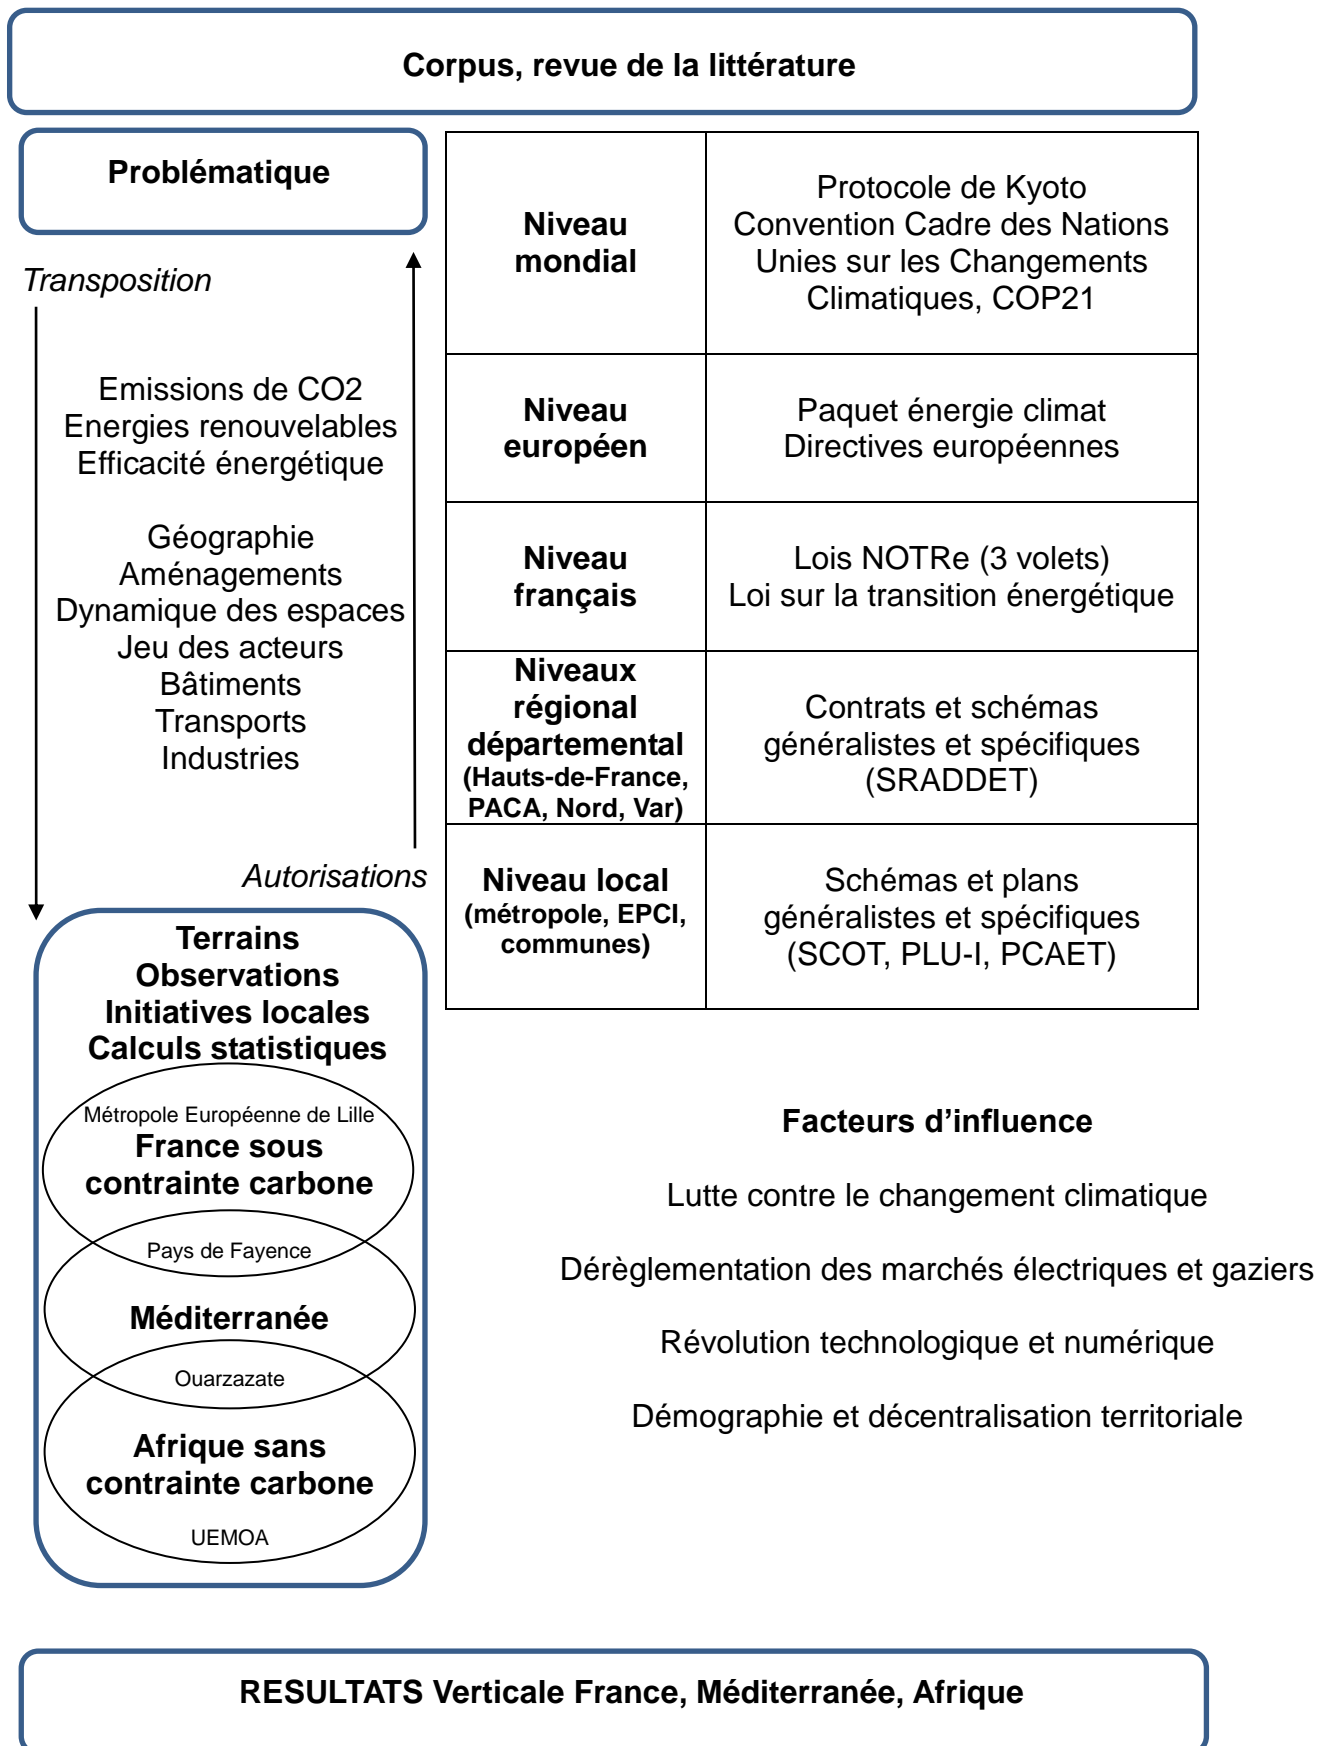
Corpus, revue de la littérature

Problématique

Transposition

Emissions de CO2
Energies renouvelables
Efficacité énergétique

Géographie
Aménagements
Dynamique des espaces
Jeu des acteurs
Bâtiments
Transports
Industries

Autorisations

| Niveau mondial | Protocole de Kyoto Convention Cadre des Nations Unies sur les Changements Climatiques, COP21 |
|---|---|
| Niveau européen | Paquet énergie climat Directives européennes |
| Niveau français | Lois NOTRe (3 volets) Loi sur la transition énergétique |
| Niveaux régional départemental (Hauts-de-France, PACA, Nord, Var) | Contrats et schémas généralistes et spécifiques (SRADDET) |
| Niveau local (métropole, EPCI, communes) | Schémas et plans généralistes et spécifiques (SCOT, PLU-I, PCAET) |

Terrains
Observations
Initiatives locales
Calculs statistiques

Métropole Européenne de Lille
France sous contrainte carbone
Pays de Fayence
Méditerranée
Ouarzazate
Afrique sans contrainte carbone
UEMOA

Facteurs d’influence

Lutte contre le changement climatique

Dérèglementation des marchés électriques et gaziers

Révolution technologique et numérique

Démographie et décentralisation territoriale

RESULTATS Verticale France, Méditerranée, Afrique